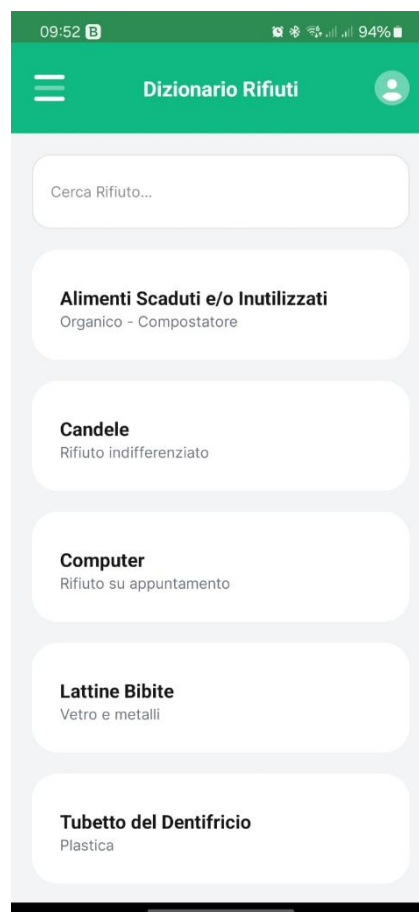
09:52 B
94%

Dizionario Rifiuti

Cerca Rifiuto...

Alimenti Scaduti e/o Inutilizzati
Organico - Compostatore

Candele
Rifiuto indifferenziato

Computer
Rifiuto su appuntamento

Lattine Bibite
Vetro e metalli

Tubetto del Dentifricio
Plastica